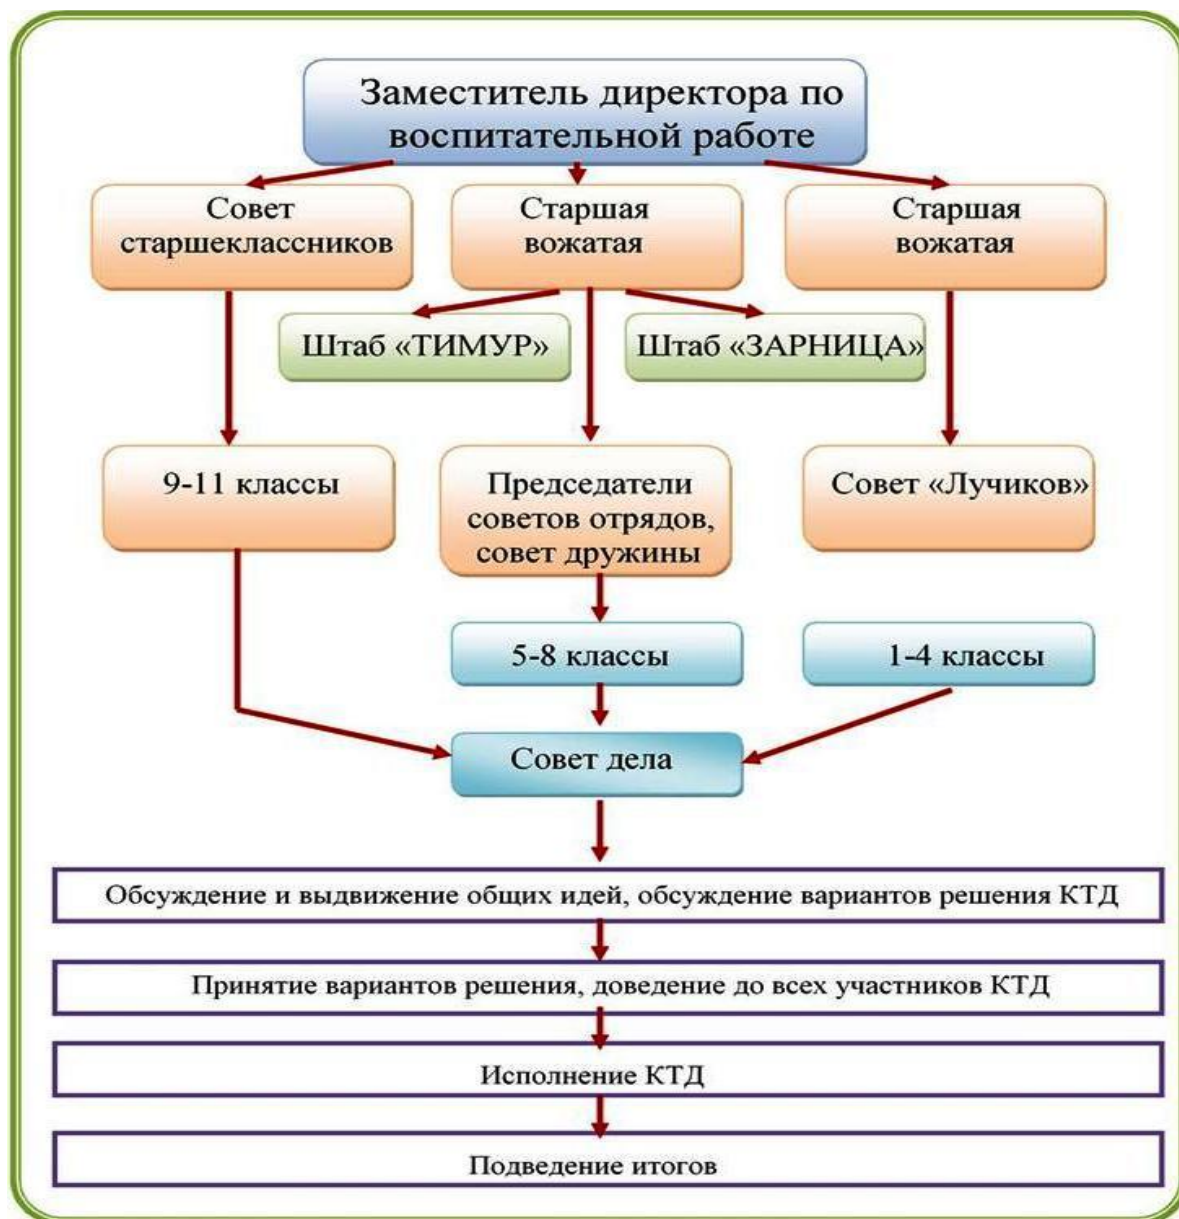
Заместитель директора по воспитательной работе

Совет старшеклассников

Старшая вожатая

Старшая вожатая

Штаб «ТИМУР»

Штаб «ЗАРНИЦА»

9-11 классы

Председатели советов отрядов, совет дружины

Совет «Лучиков»

5-8 классы

1-4 классы

Совет дела

Обсуждение и выдвижение общих идей, обсуждение вариантов решения КТД

Принятие вариантов решения, доведение до всех участников КТД

Исполнение КТД

Подведение итогов